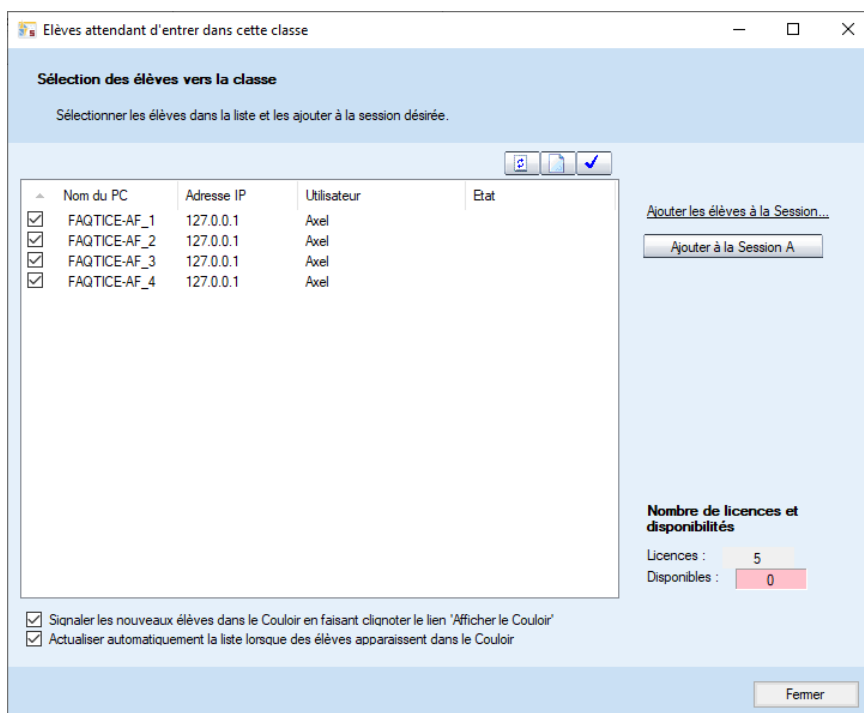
Elèves attendant d'entrer dans cette classe

Sélection des élèves vers la classe

Sélectionner les élèves dans la liste et les ajouter à la session désirée.

| Nom du PC | Adresse IP | Utilisateur | Etat |
|---|---|---|---|
| FAQTICE-AF_1 | 127.0.0.1 | Axel | |
| FAQTICE-AF_2 | 127.0.0.1 | Axel | |
| FAQTICE-AF_3 | 127.0.0.1 | Axel | |
| FAQTICE-AF_4 | 127.0.0.1 | Axel | |

Ajouter les élèves à la Session...

Ajouter à la Session A

Nombre de licences et disponibilités

Licences : 5
Disponibles : 0

Signaler les nouveaux élèves dans le Couloir en faisant clignoter le lien 'Afficher le Couloir'
Actualiser automatiquement la liste lorsque des élèves apparaissent dans le Couloir

Fermer